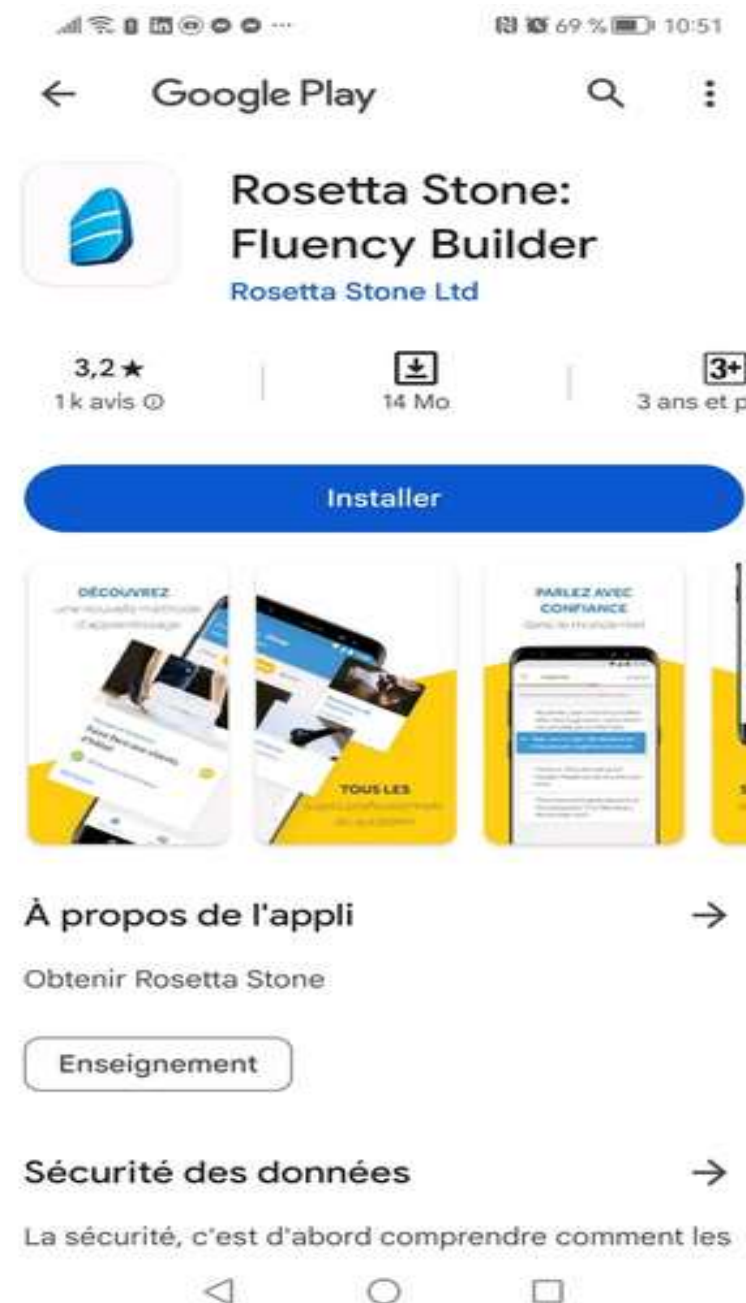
69 % 10:51

Google Play

Rosetta Stone: Fluency Builder

Rosetta Stone Ltd

3,2 ★
1 k avis ⓘ

14 Mo

3+
3 ans et p

Installer

DÉCOUVREZ
une nouvelle méthode d'apprentissage

TOUS LES
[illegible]

PARLEZ AVEC CONFIANCE
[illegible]

À propos de l'appli

Obtenir Rosetta Stone

Enseignement

Sécurité des données

La sécurité, c'est d'abord comprendre comment les